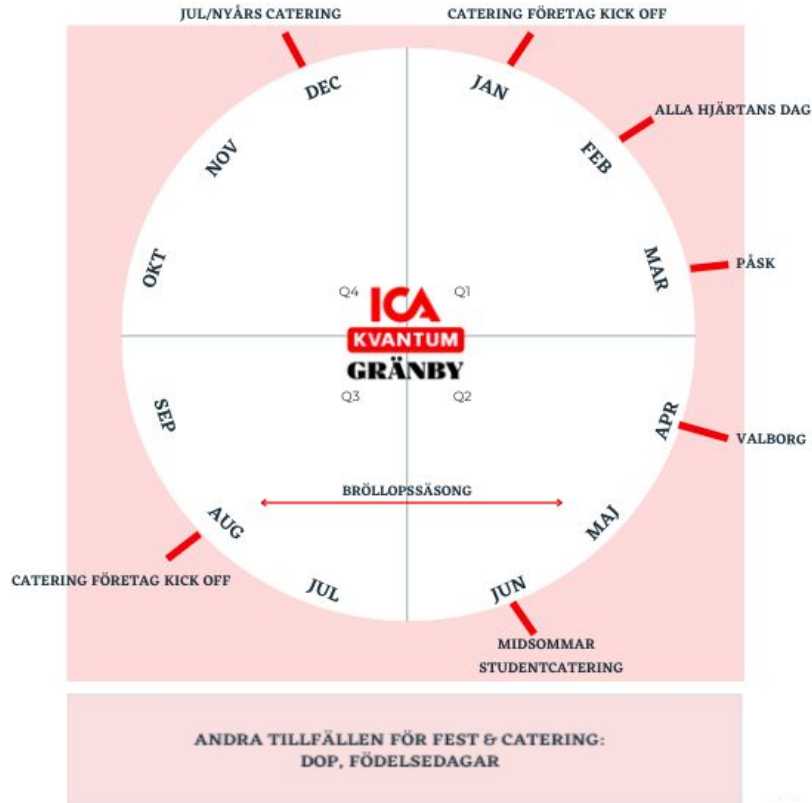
JUL/NYÅRS CATERING

CATERING FÖRETAG KICK OFF

ALLA HJÄRTANS DAG

PÅSK

VALBORG

MIDSOMMAR
STUDENTCATERING

CATERING FÖRETAG KICK OFF

DEC
JAN
FEB
MAR
APR
MAJ
JUN
JUL
AUG
SEP
OKT
NOV

Q4
Q1
Q3
Q2

ICA
KVANTUM
GRÄNBY

BRÖLLOPSSÄSONG

ANDRA TILLFÄLLEN FÖR FEST & CATERING:
DOP, FÖDELSEDAGAR